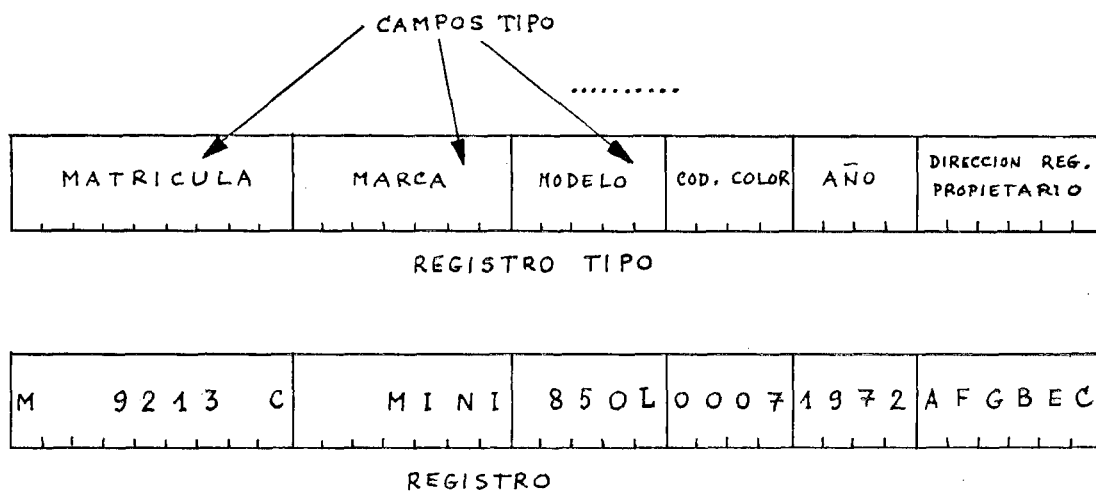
CAMPOS TIPO

..........

| MATRICULA | MARCA | MODELO | COD. COLOR | AÑO | DIRECCION REG. PROPIETARIO |
|---|---|---|---|---|---|

REGISTRO TIPO

| M 9213 C | MINI | 850L | 0007 | 1972 | AFGBEC |
|---|---|---|---|---|---|

REGISTRO